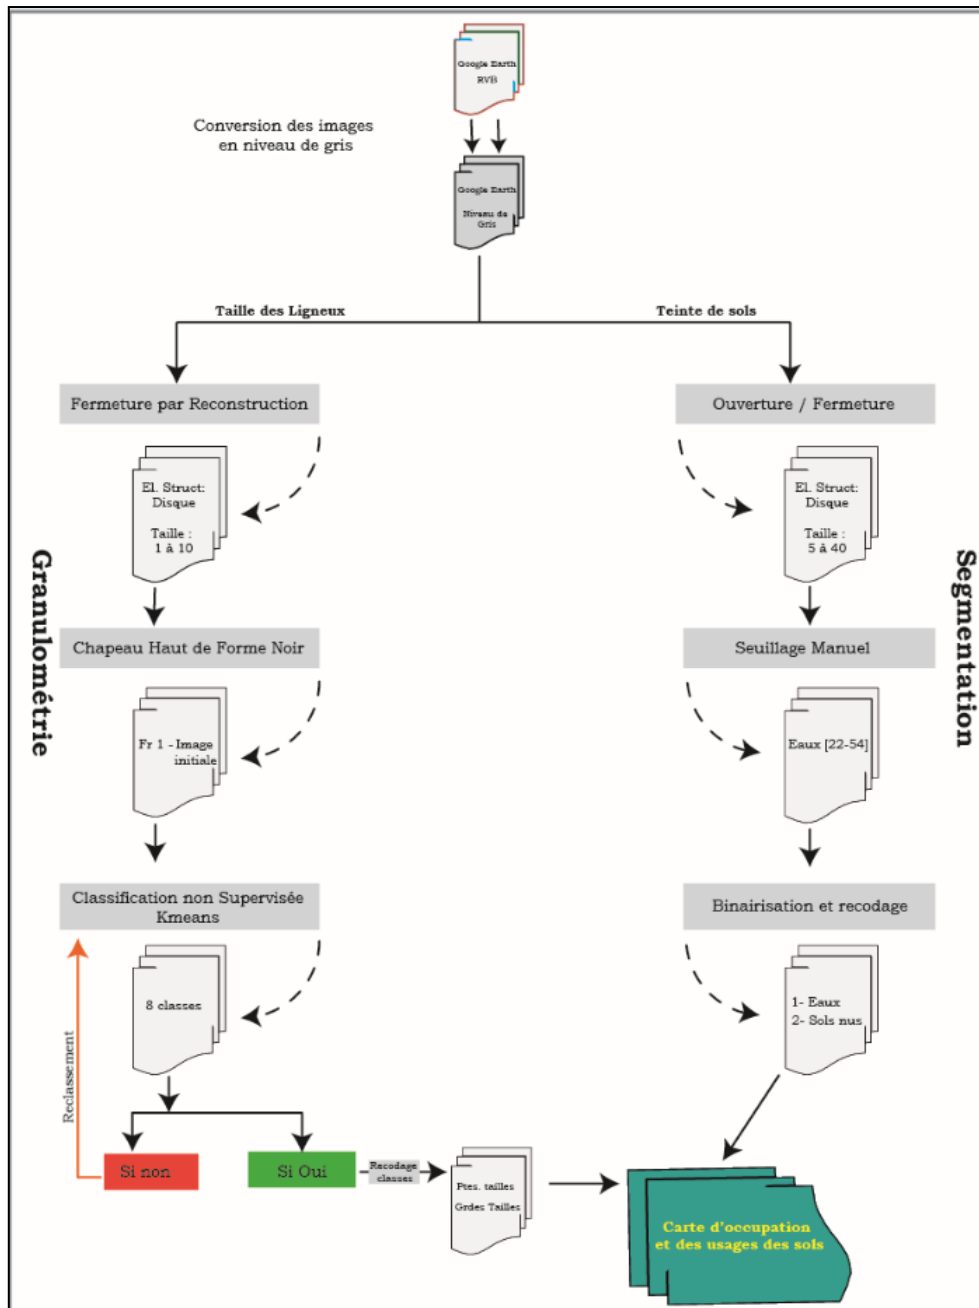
Google Earth
RVB

Conversion des images en niveau de gris

Google Earth
Niveau de Gris

Taille des Ligneux

Teinte de sols

Granulométrie

Segmentation

Fermeture par Reconstruction

El. Struct: Disque
Taille : 1 à 10

Chapeau Haut de Forme Noir

Fr 1 - Image initiale

Classification non Supervisée Kmeans

8 classes

Reclassement

Si non

Si Oui

Recodage classes

Ptes. tailles
Grdes Tailles

Ouverture / Fermeture

El. Struct: Disque
Taille : 5 à 40

Seuillage Manuel

Eaux [22-54]

Binairisation et recodage

1- Eaux
2- Sols nus

Carte d'occupation et des usages des sols